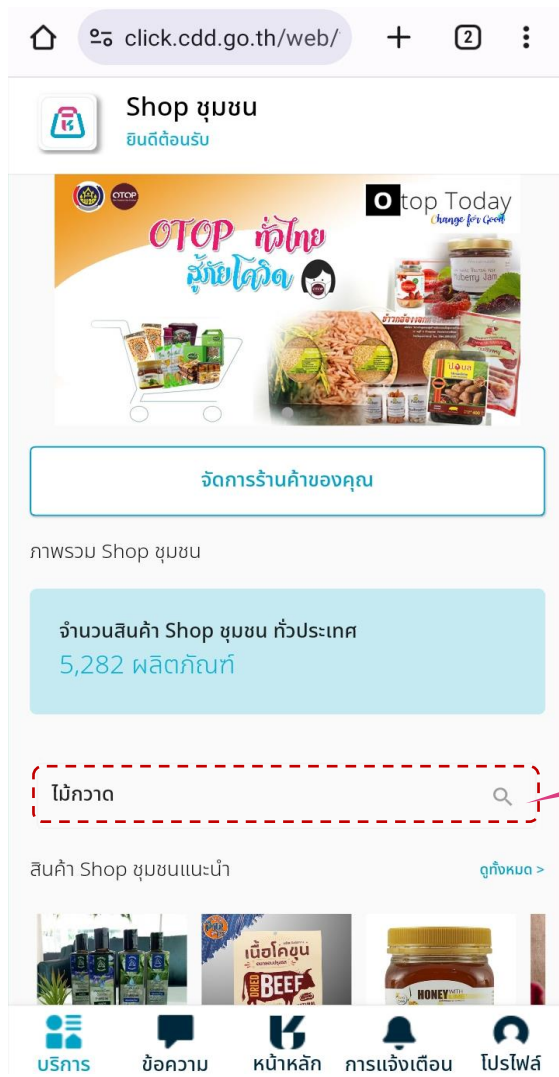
click.cdd.go.th/web/

2

Shop ชุมชน
ยินดีต้อนรับ

OTOP

Otop Today
Change for Good

OTOP ทั่วไทย สู้ภัยโควิด

Berry Jam

BEEF

HONEY

จัดการร้านค้าของคุณ

ภาพรวม Shop ชุมชน

จำนวนสินค้า Shop ชุมชน ทั่วประเทศ
5,282 ผลิตภัณฑ์

ไม้กวาด

สินค้า Shop ชุมชนแนะนำ

ดูทั้งหมด >

บริการ
ข้อความ
หน้าหลัก
การแจ้งเตือน
โปรไฟล์